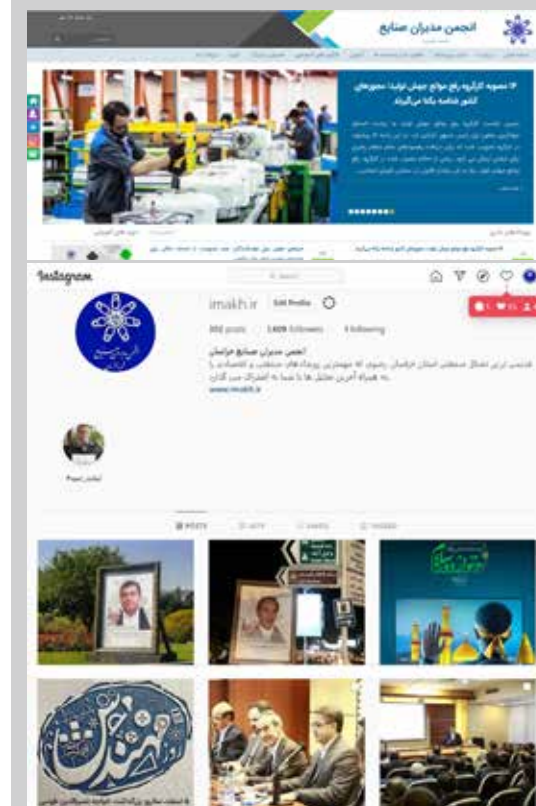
انجمن مدیران صنایع

۱۳ مجموعه اکارگروه رفع موانع جهش تولید» مجموعه‌های کشور شناسه یکتا می‌گیرند

Instagram

Search

imakh.ir Edit Profile

302 posts 1,609 followers 1 following

انجمن مدیران صنایع خراسان

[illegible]

www.imakh.ir

POSTS IGTV SAVED TAGGED